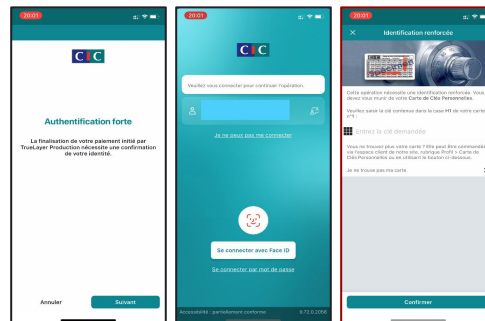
20:01

CIC

Authentification forte

La finalisation de votre paiement initié par TrueLayer Production nécessite une confirmation de votre identité.

Annuler

Suivant

20:01

CIC

Veuillez vous connecter pour continuer l'opération.

Je ne peux pas me connecter

Se connecter avec Face ID

Se connecter par mot de passe

Accessibilité : partiellement conforme

9.72.0.2056

20:01

Identification renforcée

Cette opération nécessite une identification renforcée. Vous devez vous munir de votre Carte de Clés Personnelles.

Veuillez saisir la clé contenue dans la case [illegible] de votre carte n°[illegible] :

Entrez la clé demandée

Vous ne trouvez plus votre carte ? Elle peut être commandée via l'espace client de notre site, rubrique Profil > Carte de Clés Personnelles ou en utilisant le bouton ci-dessous.

Je ne trouve pas ma carte

Confirmer